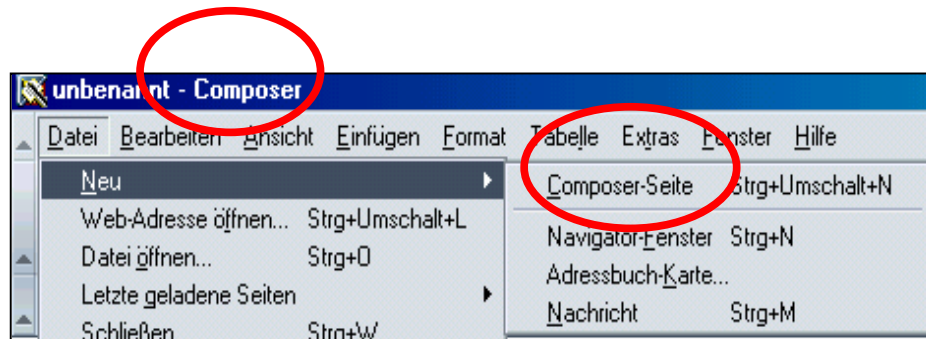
unbenannt - Composer

Datei Bearbeiten Ansicht Einfügen Format Tabelle Extras Fenster Hilfe

Neu
Web-Adresse öffnen... Strg+Umschalt+L
Datei öffnen... Strg+O
Letzte geladene Seiten
Schließen Strg+W

Composer-Seite Strg+Umschalt+N
Navigator-Fenster Strg+N
Adressbuch-Karte...
Nachricht Strg+M